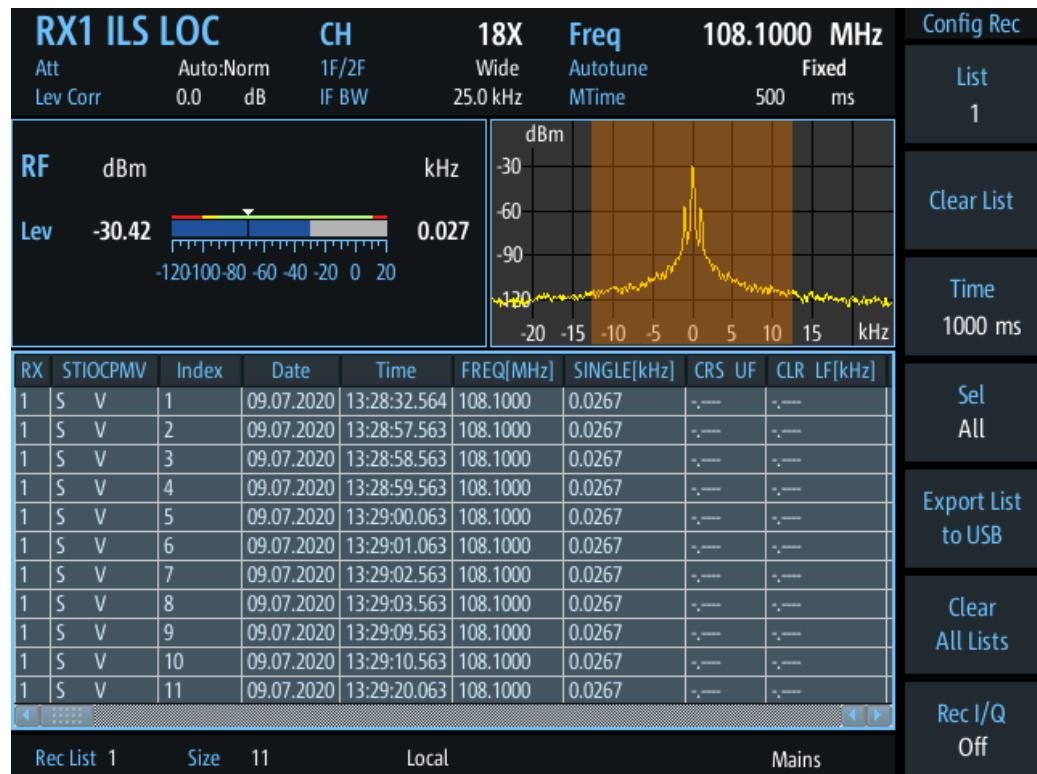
RX1 ILS LOC CH 18X Freq 108.1000 MHz
Att Auto:Norm 1F/2F Wide Autotune Fixed
Lev Corr 0.0 dB IF BW 25.0 kHz MTime 500 ms

Config Rec

List
1

Clear List

Time
1000 ms

Sel
All

Export List to USB

Clear All Lists

Rec I/Q
Off

RF dBm kHz
Lev -30.42 0.027
-120 -100 -80 -60 -40 -20 0 20

dBm
-30
-60
-90
-120
-20 -15 -10 -5 0 5 10 15 kHz

| RX | STIOCPMV | Index | Date | Time | FREQ[MHz] | SINGLE[kHz] | CRS UF | CLR LF[kHz] |
|---|---|---|---|---|---|---|---|---|
| 1 | S V | 1 | 09.07.2020 | 13:28:32.564 | 108.1000 | 0.0267 | -.--- | -.--- |
| 1 | S V | 2 | 09.07.2020 | 13:28:57.563 | 108.1000 | 0.0267 | -.--- | -.--- |
| 1 | S V | 3 | 09.07.2020 | 13:28:58.563 | 108.1000 | 0.0267 | -.--- | -.--- |
| 1 | S V | 4 | 09.07.2020 | 13:28:59.563 | 108.1000 | 0.0267 | -.--- | -.--- |
| 1 | S V | 5 | 09.07.2020 | 13:29:00.063 | 108.1000 | 0.0267 | -.--- | -.--- |
| 1 | S V | 6 | 09.07.2020 | 13:29:01.063 | 108.1000 | 0.0267 | -.--- | -.--- |
| 1 | S V | 7 | 09.07.2020 | 13:29:02.563 | 108.1000 | 0.0267 | -.--- | -.--- |
| 1 | S V | 8 | 09.07.2020 | 13:29:03.563 | 108.1000 | 0.0267 | -.--- | -.--- |
| 1 | S V | 9 | 09.07.2020 | 13:29:09.563 | 108.1000 | 0.0267 | -.--- | -.--- |
| 1 | S V | 10 | 09.07.2020 | 13:29:10.563 | 108.1000 | 0.0267 | -.--- | -.--- |
| 1 | S V | 11 | 09.07.2020 | 13:29:20.063 | 108.1000 | 0.0267 | -.--- | -.--- |

Rec List 1 Size 11 Local Mains